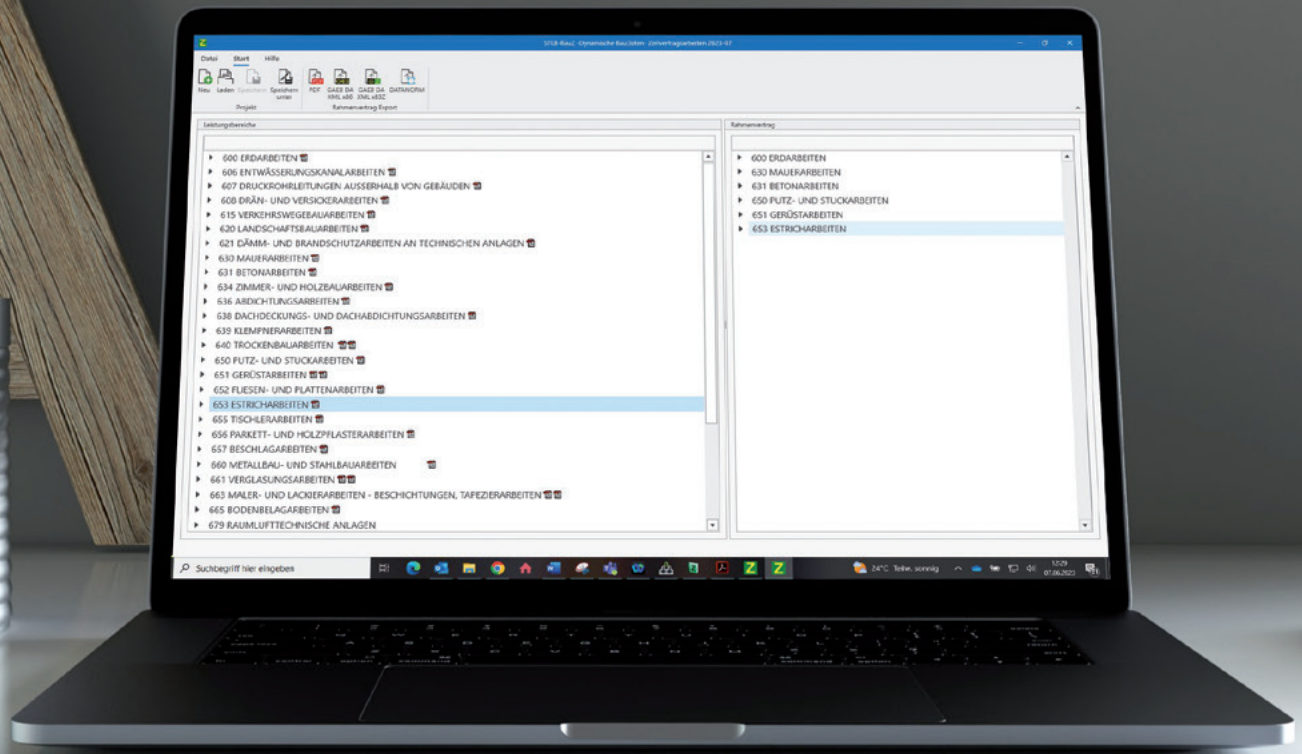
STLB-Bau2 · Dynamische BauDaten · Zeitvertragsarbeiten 2023-07

Datei Start Hilfe

Neu Laden Speichern Speichern unter
Projekt

PDF GAEB DA XML x86 GAEB DA XML x83Z DATANORM
Rahmenvertrag Export

Leistungsbereiche

600 ERDARBEITEN
606 ENTWÄSSERUNGSKANALARBEITEN
607 DRUCKROHRLEITUNGEN AUSSERHALB VON GEBÄUDEN
608 DRÄN- UND VERSICKERARBEITEN
615 VERKEHRSWEGEBAUARBEITEN
620 LANDSCHAFTSBAUARBEITEN
621 DÄMM- UND BRANDSCHUTZARBEITEN AN TECHNISCHEN ANLAGEN
630 MAUERARBEITEN
631 BETONARBEITEN
634 ZIMMER- UND HOLZBAUARBEITEN
636 ABDICHTUNGSARBEITEN
638 DACHDECKUNGS- UND DACHABDICHTUNGSARBEITEN
639 KLEMPNERARBEITEN
640 TROCKENBAUARBEITEN
650 PUTZ- UND STUCKARBEITEN
651 GERÜSTARBEITEN
652 FLIESEN- UND PLATTENARBEITEN
653 ESTRICHARBEITEN
655 TISCHLERARBEITEN
656 PARKETT- UND HOLZPFLASTERARBEITEN
657 BESCHLAGARBEITEN
660 METALLBAU- UND STAHLBAUARBEITEN
661 VERGLASUNGSARBEITEN
663 MALER- UND LACKIERARBEITEN - BESCHICHTUNGEN, TAPEZIERARBEITEN
665 BODENBELAGARBEITEN
679 RAUMLUFTTECHNISCHE ANLAGEN

Rahmenvertrag

600 ERDARBEITEN
630 MAUERARBEITEN
631 BETONARBEITEN
650 PUTZ- UND STUCKARBEITEN
651 GERÜSTARBEITEN
653 ESTRICHARBEITEN

Suchbegriff hier eingeben

24°C Teilw. sonnig 12:29 07.06.2023